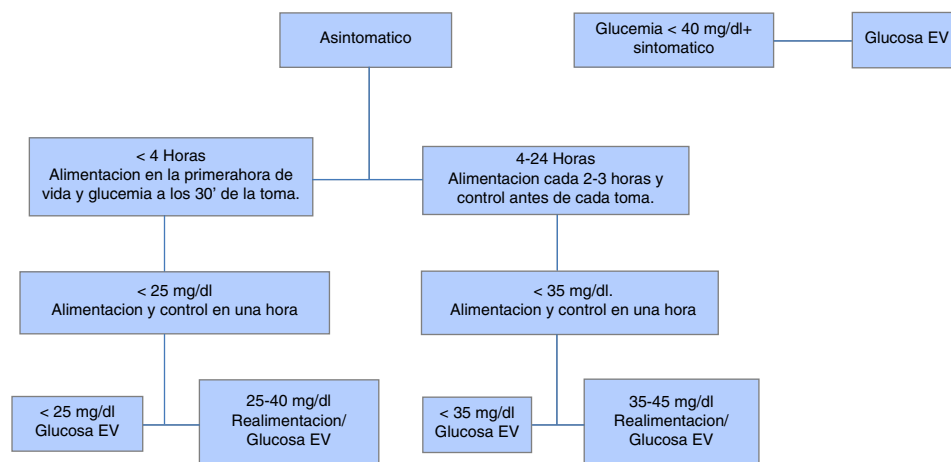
Asintomatico

Glucemia < 40 mg/dl+ sintomatico

Glucosa EV

< 4 Horas
Alimentacion en la primerahora de vida y glucemia a los 30' de la toma.

4-24 Horas
Alimentacion cada 2-3 horas y control antes de cada toma.

< 25 mg/dl
Alimentacion y control en una hora

< 35 mg/dl.
Alimentacion y control en una hora

< 25 mg/dl
Glucosa EV

25-40 mg/dl
Realimentacion/
Glucosa EV

< 35 mg/dl
Glucosa EV

35-45 mg/dl
Realimentacion/
Glucosa EV